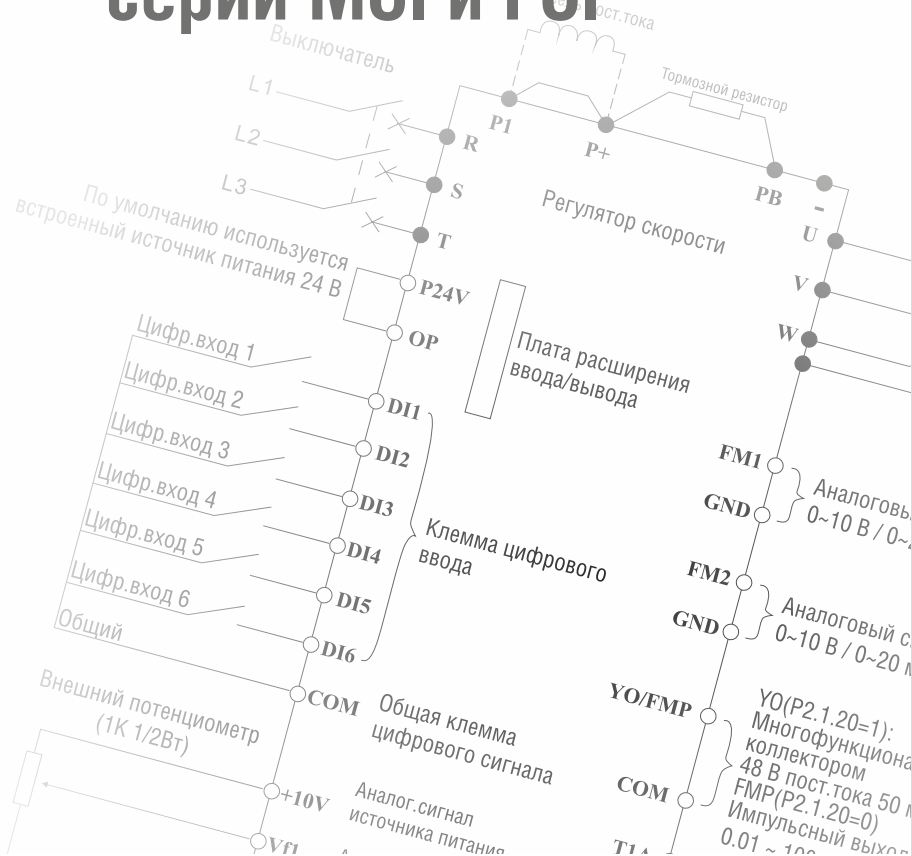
серии MCF и FCF

Выключатель

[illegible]ост.тока

Тормозной резистор

L1
L2
L3

P1
P+
PB
-
R
S
T

Регулятор скорости

По умолчанию используется встроенный источник питания 24 В

U
V
W

P24V
OP

Плата расширения ввода/вывода

Цифр.вход 1
Цифр.вход 2
Цифр.вход 3
Цифр.вход 4
Цифр.вход 5
Цифр.вход 6
Общий

DI1
DI2
DI3
DI4
DI5
DI6
COM

Клемма цифрового ввода

Общая клемма цифрового сигнала

FM1
GND
Аналоговы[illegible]
0~10 В / 0~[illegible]

FM2
GND
Аналоговый с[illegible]
0~10 В / 0~20 м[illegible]

YO/FMP
COM
YO(P2.1.20=1):
Многофункциона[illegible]
коллектором
48 В пост.тока 50 м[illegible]
FMP(P2.1.20=0)
Импульсный выхо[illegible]
0.01 ~ 100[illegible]

T1A

Внешний потенциометр (1К 1/2Вт)

+10V
Аналог.сигнал источника питания

Vf1
А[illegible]